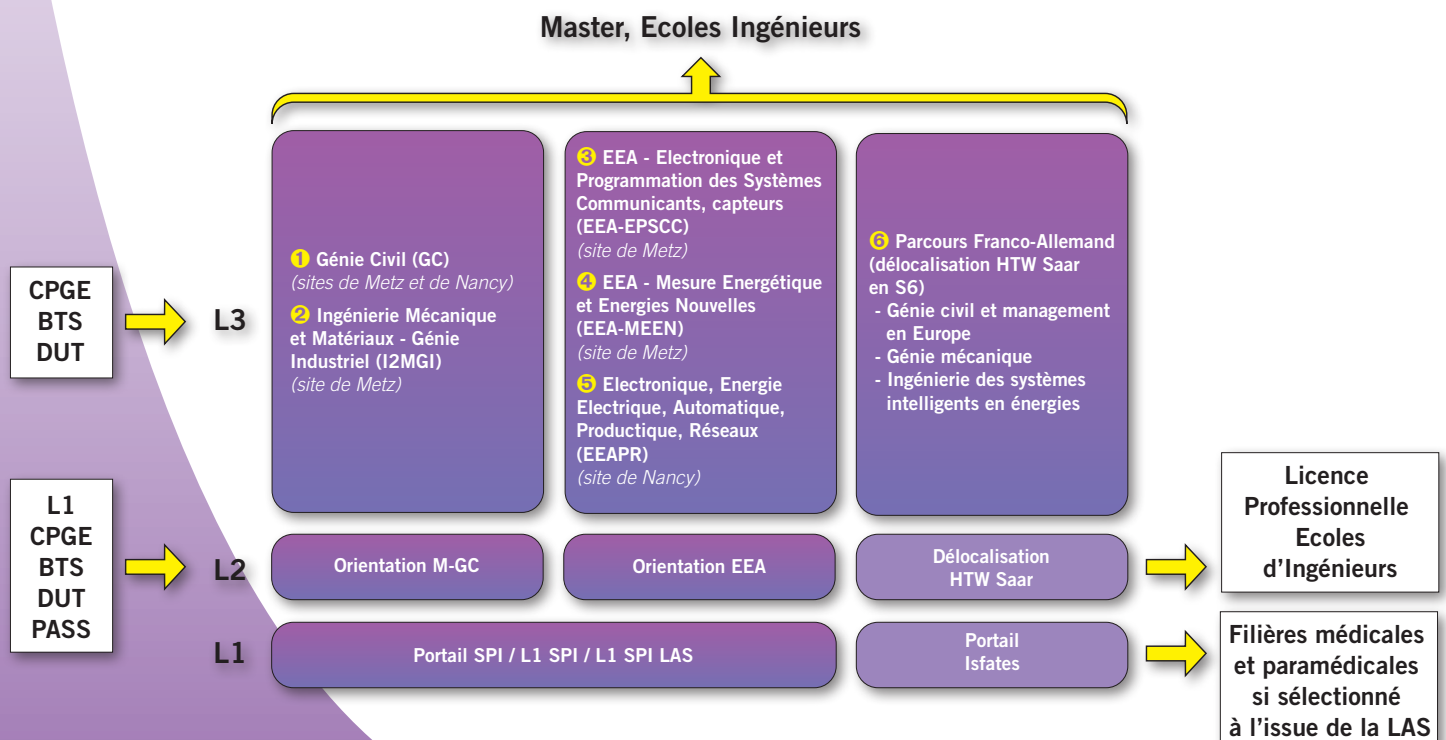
Master, Ecoles Ingénieurs

CPGE
BTS
DUT

L3

❶ Génie Civil (GC)
(sites de Metz et de Nancy)

❷ Ingénierie Mécanique et Matériaux - Génie Industriel (I2MGI)
(site de Metz)

❸ EEA - Electronique et Programmation des Systèmes Communicants, capteurs (EEA-EPSCC)
(site de Metz)

❹ EEA - Mesure Energétique et Energies Nouvelles (EEA-MEEN)
(site de Metz)

❺ Electronique, Energie Electrique, Automatique, Productique, Réseaux (EEAPR)
(site de Nancy)

❻ Parcours Franco-Allemand (délocalisation HTW Saar en S6)
- Génie civil et management en Europe
- Génie mécanique
- Ingénierie des systèmes intelligents en énergies

L1
CPGE
BTS
DUT
PASS

L2

Orientation M-GC

Orientation EEA

Délocalisation HTW Saar

Licence Professionnelle Ecoles d'Ingénieurs

L1

Portail SPI / L1 SPI / L1 SPI LAS

Portail Isfates

Filières médicales et paramédicales si sélectionné à l'issue de la LAS